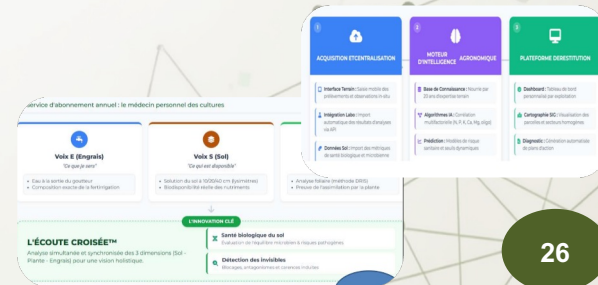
ACQUISITION ETCENTRALISATION

Interface Terrain : Saisie mobile des prélèvements et observations in situ

Intégration Labo : Import automatique des résultats d'analyses via API

Données Sol : Import des métriques de santé biologique et microbienne

MOTEUR D'INTELLIGENCE AGRONOMIQUE

Base de Connaissance : Nourrie par 20 ans d'expertise terrain

Algorithmes IA : Corrélation multifactorielle (N, P, K, Ca, Mg, oligo)

Prédiction : Modèles de risque sanitaire et seuils dynamiques

PLATEFORME DERESTITUTION

Dashboard : Tableau de bord personnalisé par exploitation

Cartographie SIG : Visualisation des parcelles et secteurs homogènes

Diagnostic : Corrélation automatisée et plans d'action

Service d'abonnement annuel : le médecin personnel des cultures

Voix E (Engrais)
"Ce que je sers"

Eau à la sortie du goutteur
Composition exacte de la fertirrigation

Voix S (Sol)
"Ce qui est disponible"

Solution du sol à 15/20/40 cm (lysimètres)
Biodisponibilité réelle des nutriments

Analyse foliaire (méthode DRIS)
Preuve de l'assimilation par la plante

L'INNOVATION CLÉ

L'ÉCOUTE CROISÉE™
Analyse simultanée et synchronisée des 3 dimensions (Sol - Plante - Engrais) pour une vision holistique.

Santé biologique du sol
Évaluation de l'équilibre microbien & risques pathogènes

Détection des invisibles
Blocages, antagonismes et carences induites

26